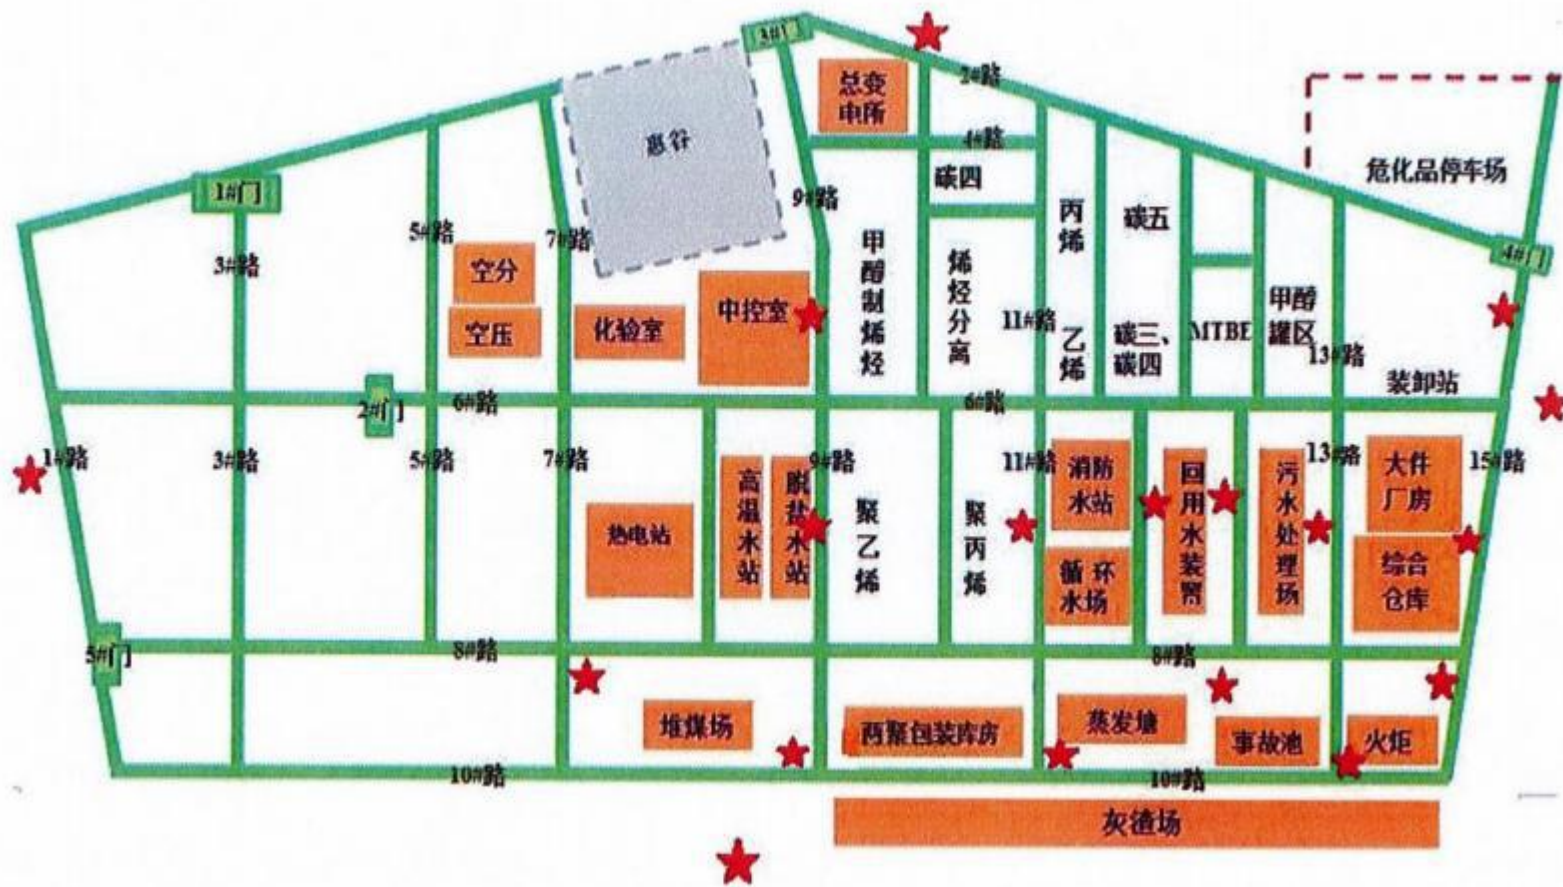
3#门
总变电所
2#路
4#路
惠谷
碳四
危化品停车场
1#门
9#路
丙烯
碳五
5#路
7#路
甲醇制烯烃
烯烃分离
4#门
3#路
空分
中控室
甲醇罐区
空压
化验室
11#路
乙烯
碳三、碳四
MTBE
13#路
装卸站
2#门
6#路
6#路
1#路
3#路
5#路
7#路
9#路
11#路
13#路
15#路
高温水站
脱盐水站
聚乙烯
聚丙烯
消防水站
回用水装置
污水处理场
大件厂房
热电站
循环水场
综合仓库
5#门
8#路
8#路
堆煤场
西聚包装库房
蒸发塘
事故池
火炬
10#路
10#路
灰渣场